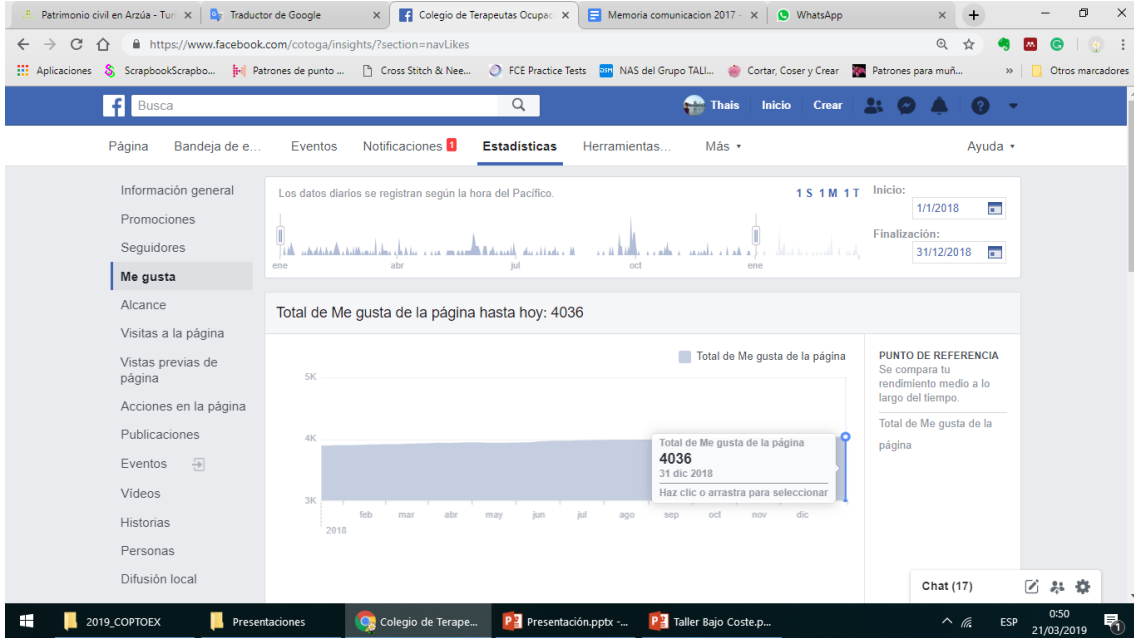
Patrimonio civil en Arzúa - Tur ×
Traductor de Google ×
Colegio de Terapeutas Ocupac ×
Memoria comunicacion 2017 - ×
WhatsApp ×
+

https://www.facebook.com/cotoga/insights/?section=navLikes

Aplicaciones
ScrapbookScrapbo...
Patrones de punto ...
Cross Stitch & Nee...
FCE Practice Tests
NAS del Grupo TALI...
Cortar, Coser y Crear
Patrones para muñ...
»
Otros marcadores

Busca
Thais
Inicio
Crear

Página
Bandeja de e...
Eventos
Notificaciones 1
Estadísticas
Herramientas...
Más ▾
Ayuda ▾

Información general
Promociones
Seguidores
Me gusta
Alcance
Visitas a la página
Vistas previas de página
Acciones en la página
Publicaciones
Eventos
Vídeos
Historias
Personas
Difusión local

Los datos diarios se registran según la hora del Pacífico.
1 S 1 M 1 T
Inicio:
1/1/2018
Finalización:
31/12/2018
ene
abr
jul
oct
ene

Total de Me gusta de la página hasta hoy: 4036

Total de Me gusta de la página
5K
4K
3K
feb
mar
abr
may
jun
jul
ago
sep
oct
nov
dic
2018

Total de Me gusta de la página
4036
31 dic 2018
Haz clic o arrastra para seleccionar

PUNTO DE REFERENCIA
Se compara tu rendimiento medio a lo largo del tiempo.
Total de Me gusta de la página

Chat (17)

2019_COPTOEX
Presentaciones
Colegio de Terape...
Presentación.pptx -...
Taller Bajo Coste.p...
ESP
0:50
21/03/2019